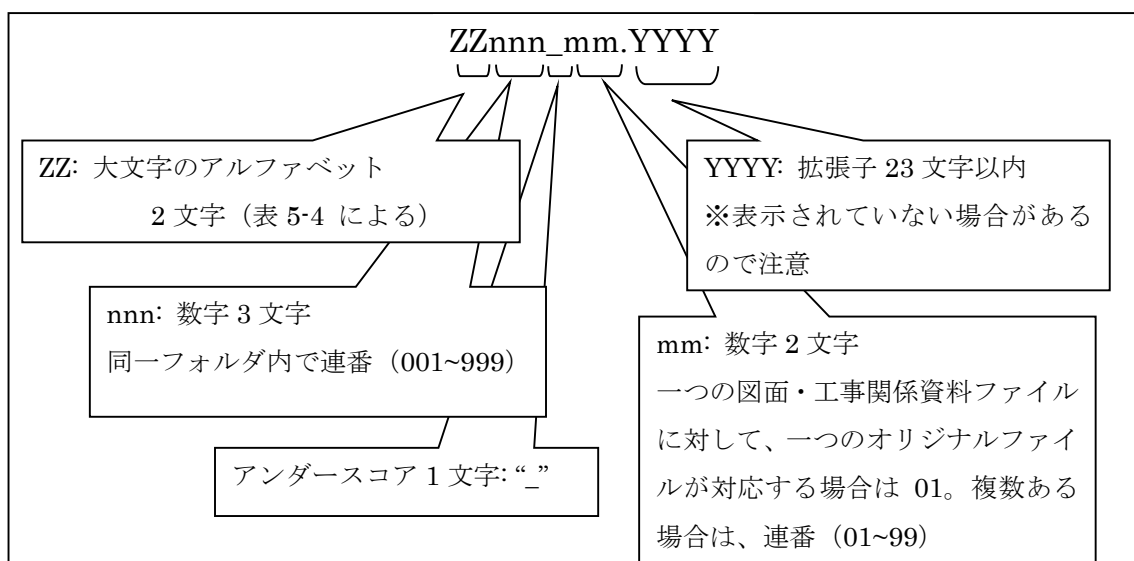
ZZnnn_mm.YYYY

ZZ: 大文字のアルファベット 2 文字（表 5-4 による）

YYYY: 拡張子 23 文字以内
※表示されていない場合があるので注意

nnn: 数字 3 文字
同一フォルダ内で連番（001~999）

mm: 数字 2 文字
一つの図面・工事関係資料ファイルに対して、一つのオリジナルファイルが対応する場合は 01。複数ある場合は、連番（01~99）

アンダースコア 1 文字: "_"